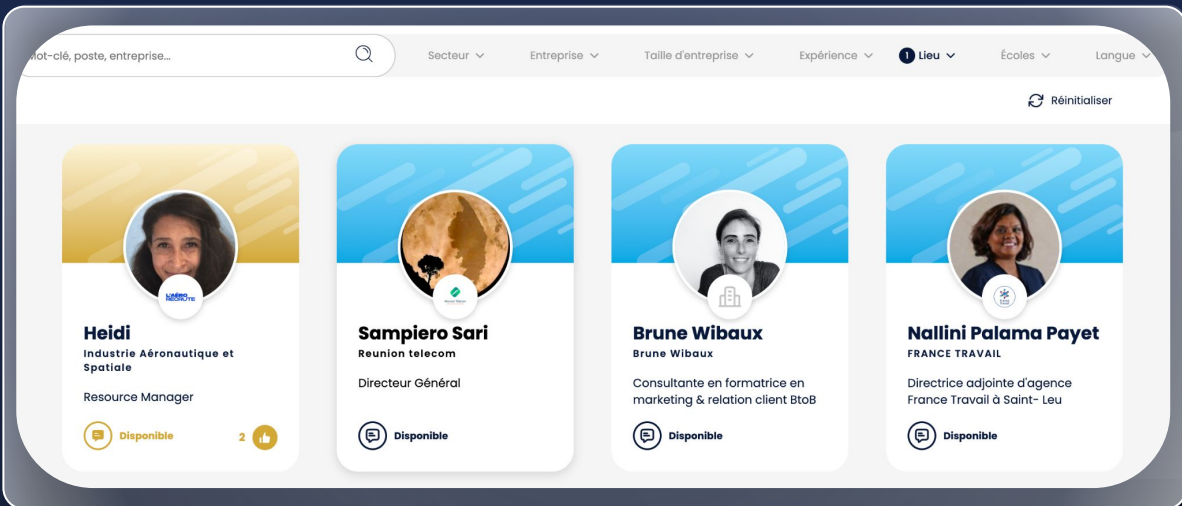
Mot-clé, poste, entreprise...

Secteur Entreprise Taille d'entreprise Expérience 1 Lieu Écoles Langue

Réinitialiser

Heidi
Industrie Aéronautique et Spatiale
Resource Manager
Disponible 2

Sampiero Sari
Reunion telecom
Directeur Général
Disponible

Brune Wibaux
Brune Wibaux
Consultante en formatrice en marketing & relation client BtoB
Disponible

Nallini Palama Payet
FRANCE TRAVAIL
Directrice adjointe d'agence France Travail à Saint- Leu
Disponible